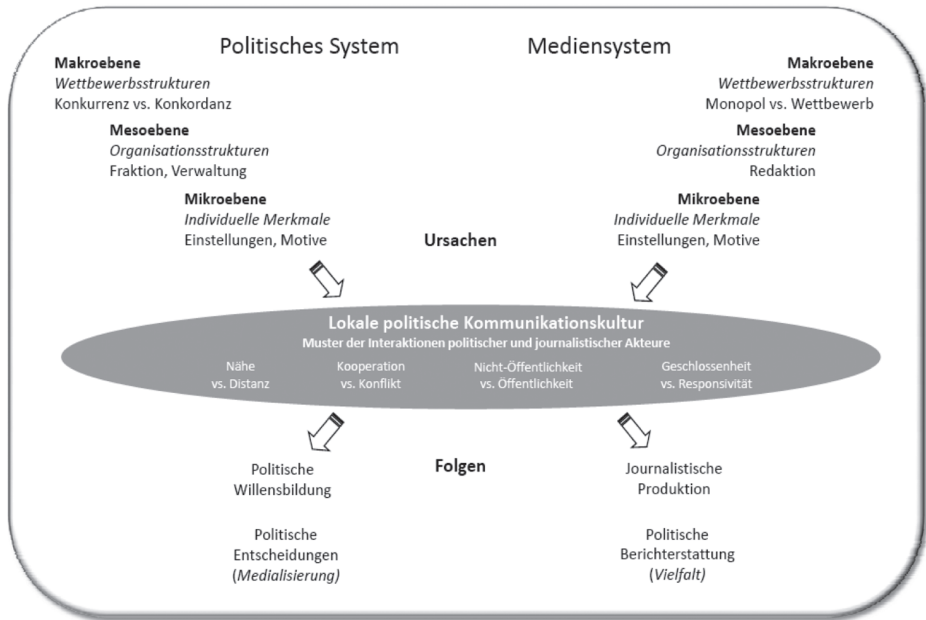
Politisches System

Mediensystem

**Makroebene**
*Wettbewerbsstrukturen*
Konkurrenz vs. Konkordanz

**Mesoebene**
*Organisationsstrukturen*
Fraktion, Verwaltung

**Mikroebene**
*Individuelle Merkmale*
Einstellungen, Motive

**Makroebene**
*Wettbewerbsstrukturen*
Monopol vs. Wettbewerb

**Mesoebene**
*Organisationsstrukturen*
Redaktion

**Mikroebene**
*Individuelle Merkmale*
Einstellungen, Motive

**Ursachen**

**Lokale politische Kommunikationskultur**
**Muster der Interaktionen politischer und journalistischer Akteure**

Nähe vs. Distanz

Kooperation vs. Konflikt

Nicht-Öffentlichkeit vs. Öffentlichkeit

Geschlossenheit vs. Responsivität

**Folgen**

Politische Willensbildung

Politische Entscheidungen (*Medialisierung*)

Journalistische Produktion

Politische Berichterstattung (*Vielfalt*)